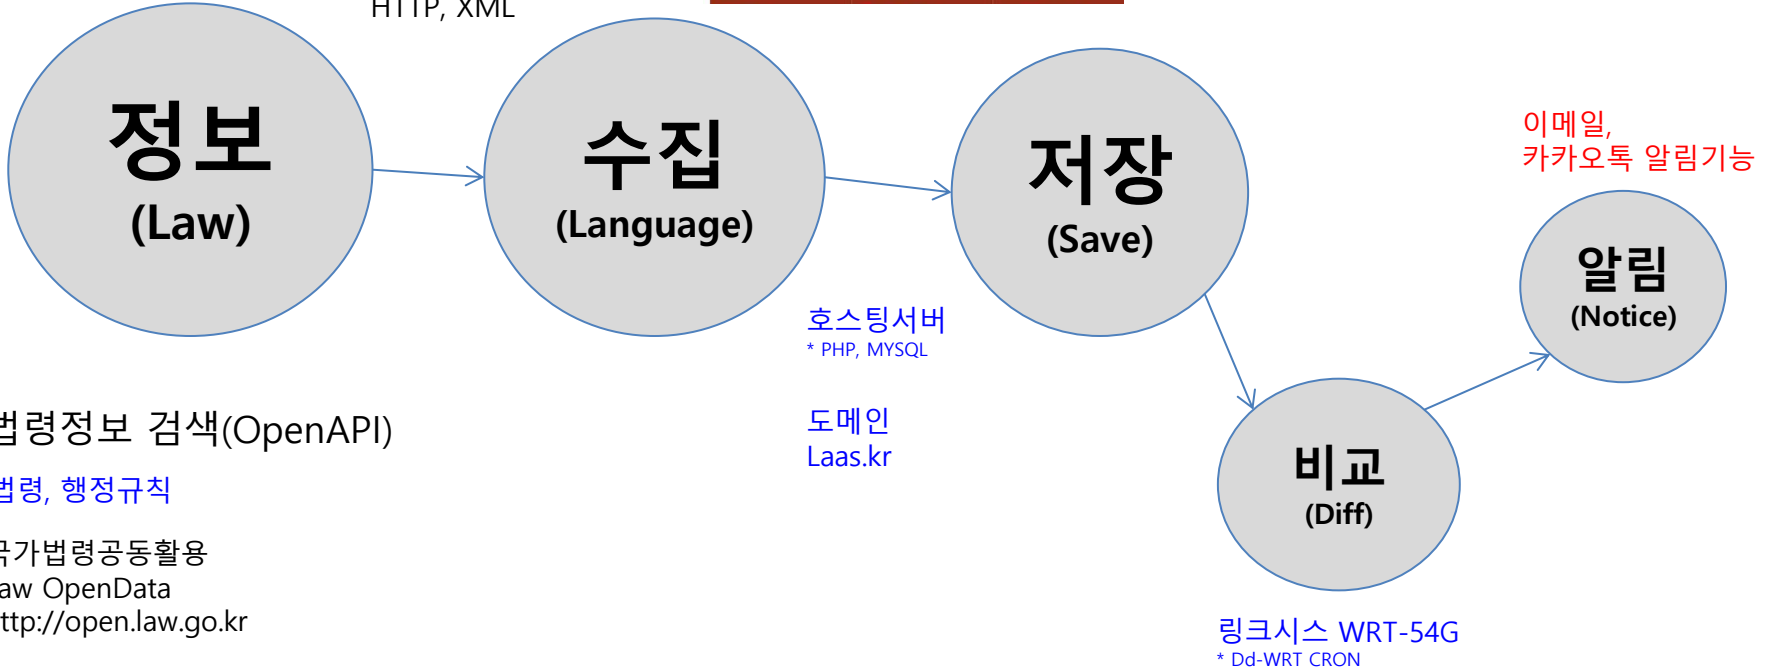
HTTP, XML

정보
(Law)

수집
(Language)

저장
(Save)

이메일,
카카오톡 알림기능

알림
(Notice)

호스팅서버
* PHP, MYSQL

법령정보 검색(OpenAPI)

법령, 행정규칙

도메인
Laas.kr

비교
(Diff)

국가법령공동활용
aw OpenData
ttp://open.law.go.kr

링크시스 WRT-54G
* Dd-WRT CRON